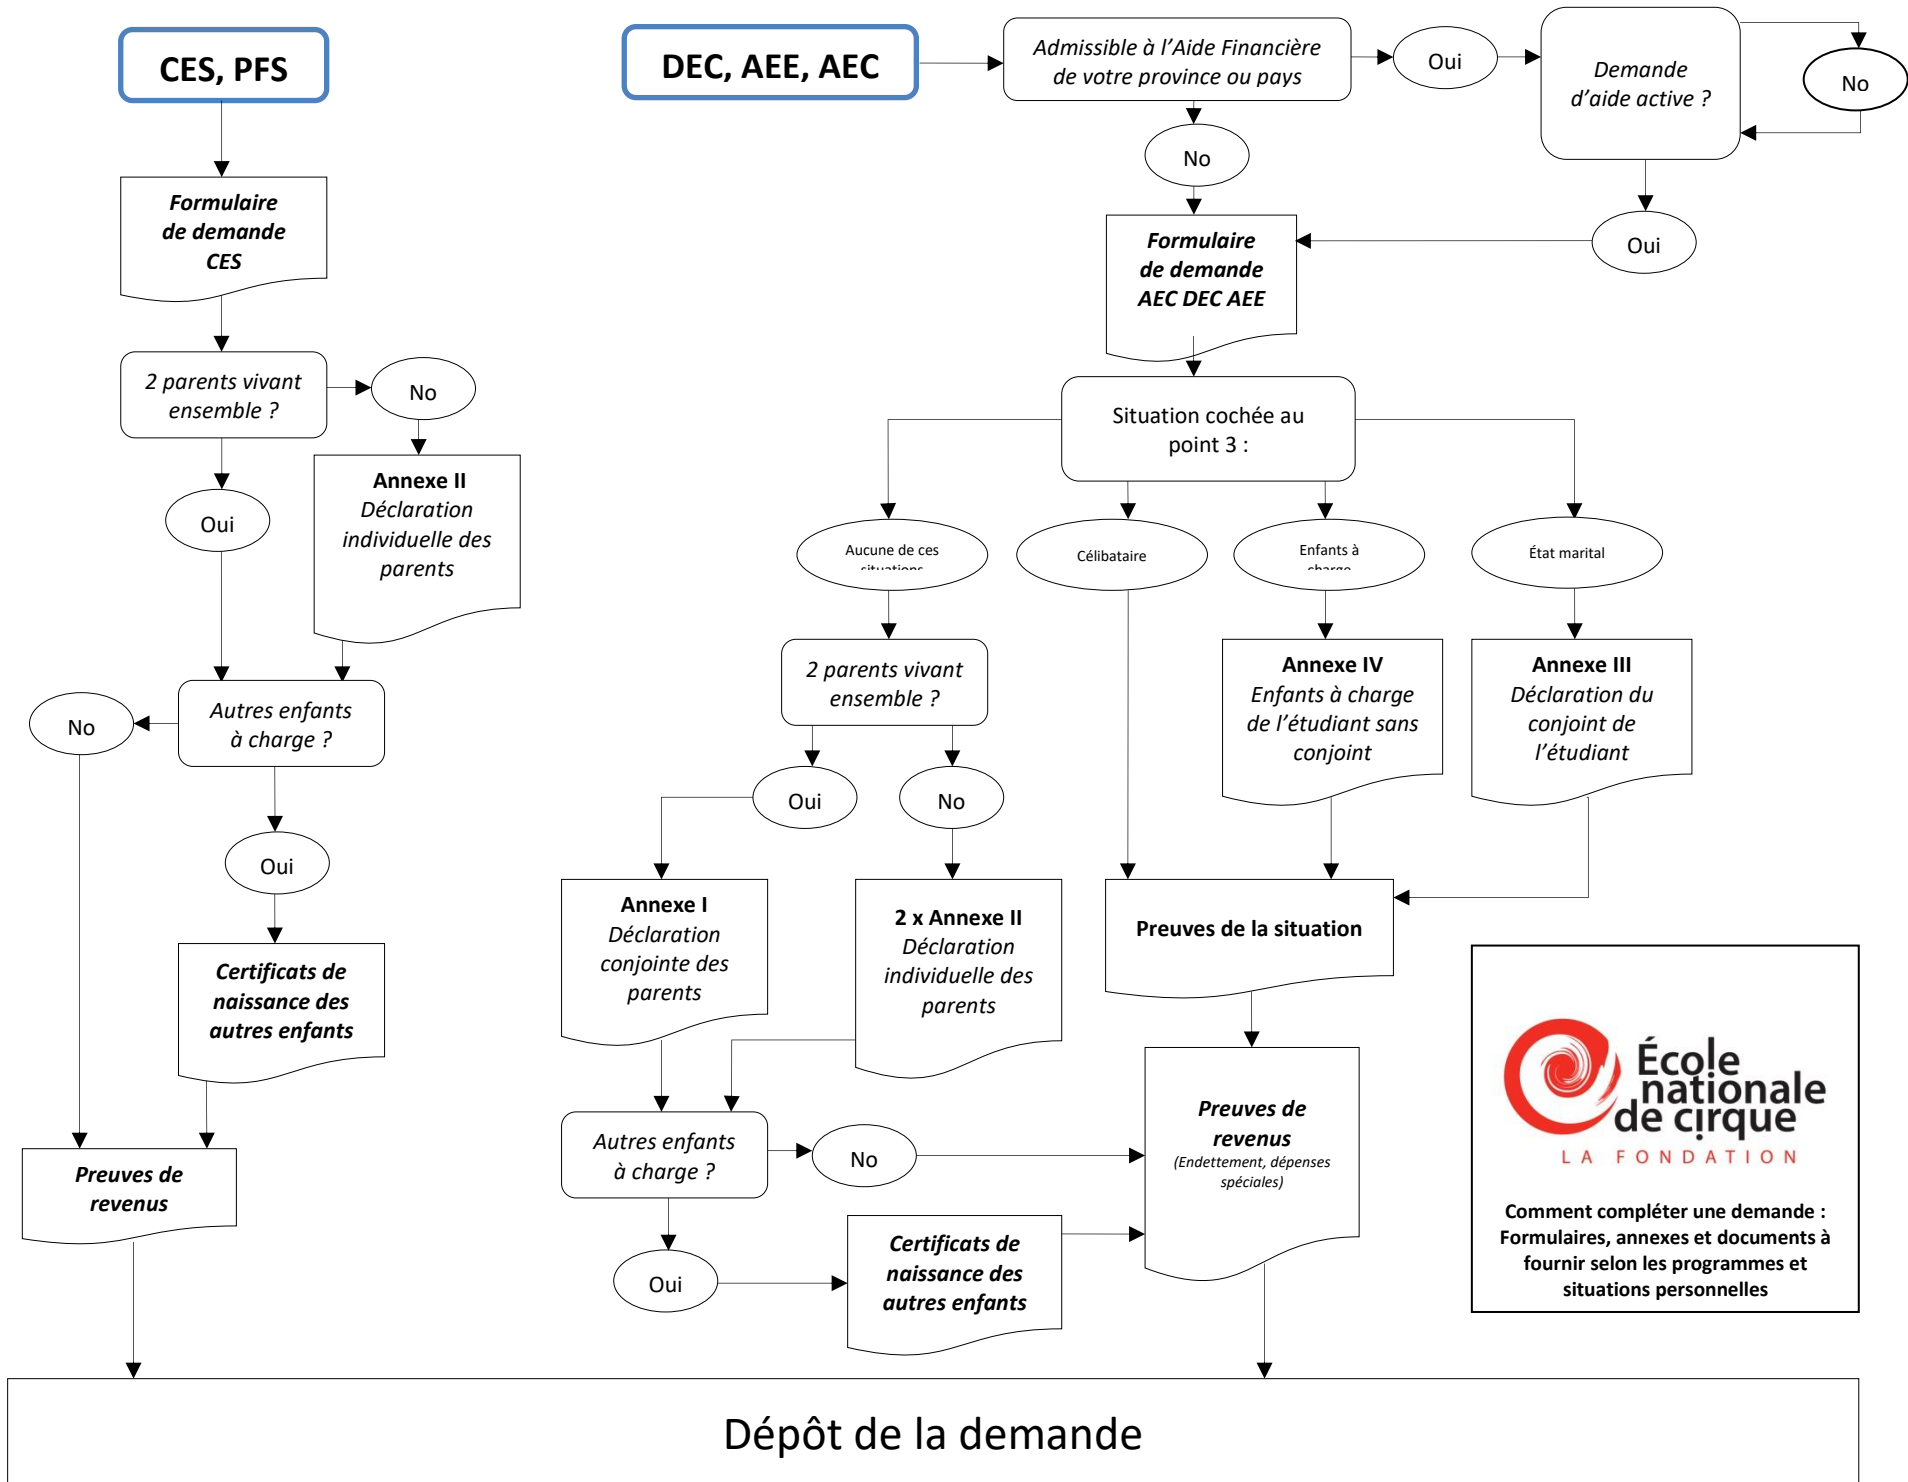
CES, PFS

Formulaire de demande CES

2 parents vivant ensemble ?

No

Annexe II
Déclaration individuelle des parents

Oui

Autres enfants à charge ?

No

Oui

Certificats de naissance des autres enfants

Preuves de revenus

DEC, AEE, AEC

Admissible à l'Aide Financière de votre province ou pays

Oui

Demande d'aide active ?

No

No

Oui

Formulaire de demande AEC DEC AEE

Situation cochée au point 3 :

Aucune de ces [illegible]

Célibataire

Enfants à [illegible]

État marital

2 parents vivant ensemble ?

Oui

No

Annexe IV
Enfants à charge de l'étudiant sans conjoint

Annexe III
Déclaration du conjoint de l'étudiant

Annexe I
Déclaration conjointe des parents

2 x Annexe II
Déclaration individuelle des parents

Preuves de la situation

Preuves de revenus
(Endettement, dépenses spéciales)

Autres enfants à charge ?

No

Oui

Certificats de naissance des autres enfants

École nationale de cirque
LA FONDATION

Comment compléter une demande : Formulaires, annexes et documents à fournir selon les programmes et situations personnelles

Dépôt de la demande